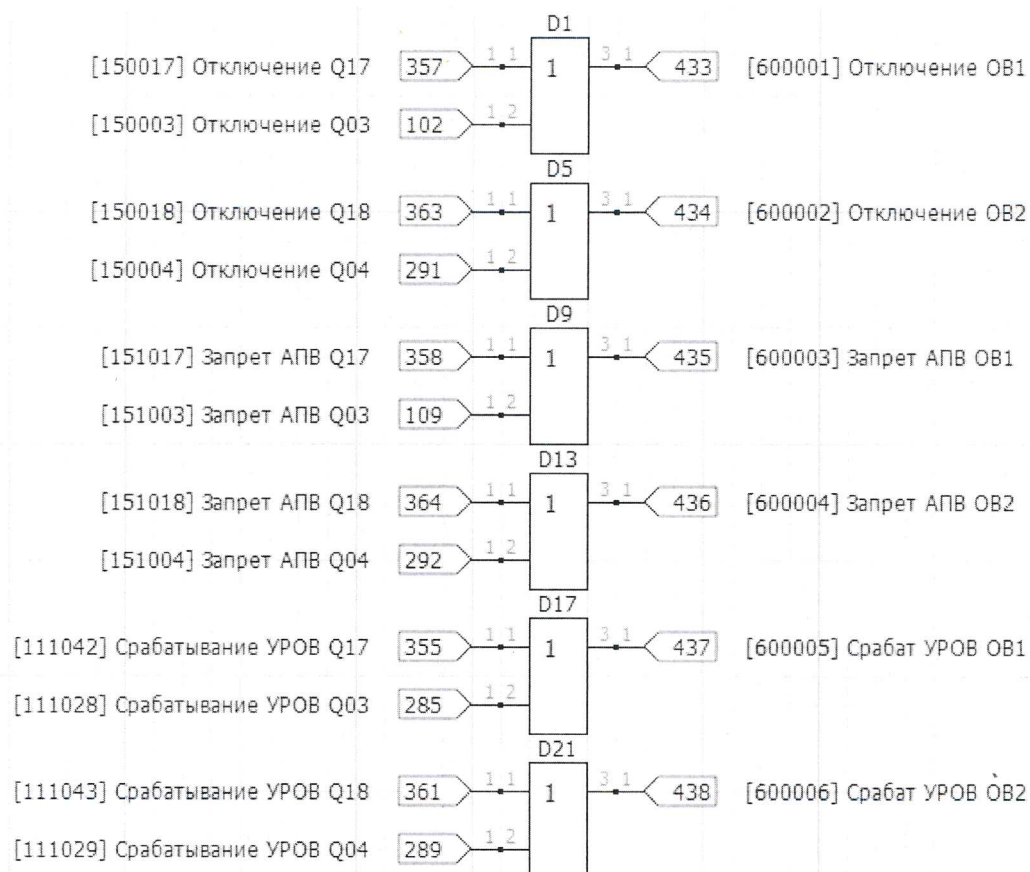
D1

[150017] Отключение Q17 357 1 1 1 3 1 433 [600001] Отключение OB1

[150003] Отключение Q03 102 1 2

D5

[150018] Отключение Q18 363 1 1 1 3 1 434 [600002] Отключение OB2

[150004] Отключение Q04 291 1 2

D9

[151017] Запрет АПВ Q17 358 1 1 1 3 1 435 [600003] Запрет АПВ OB1

[151003] Запрет АПВ Q03 109 1 2

D13

[151018] Запрет АПВ Q18 364 1 1 1 3 1 436 [600004] Запрет АПВ OB2

[151004] Запрет АПВ Q04 292 1 2

D17

[111042] Срабатывание УРОВ Q17 355 1 1 1 3 1 437 [600005] Срабат УРОВ OB1

[111028] Срабатывание УРОВ Q03 285 1 2

D21

[111043] Срабатывание УРОВ Q18 361 1 1 1 3 1 438 [600006] Срабат УРОВ OB2

[111029] Срабатывание УРОВ Q04 289 1 2